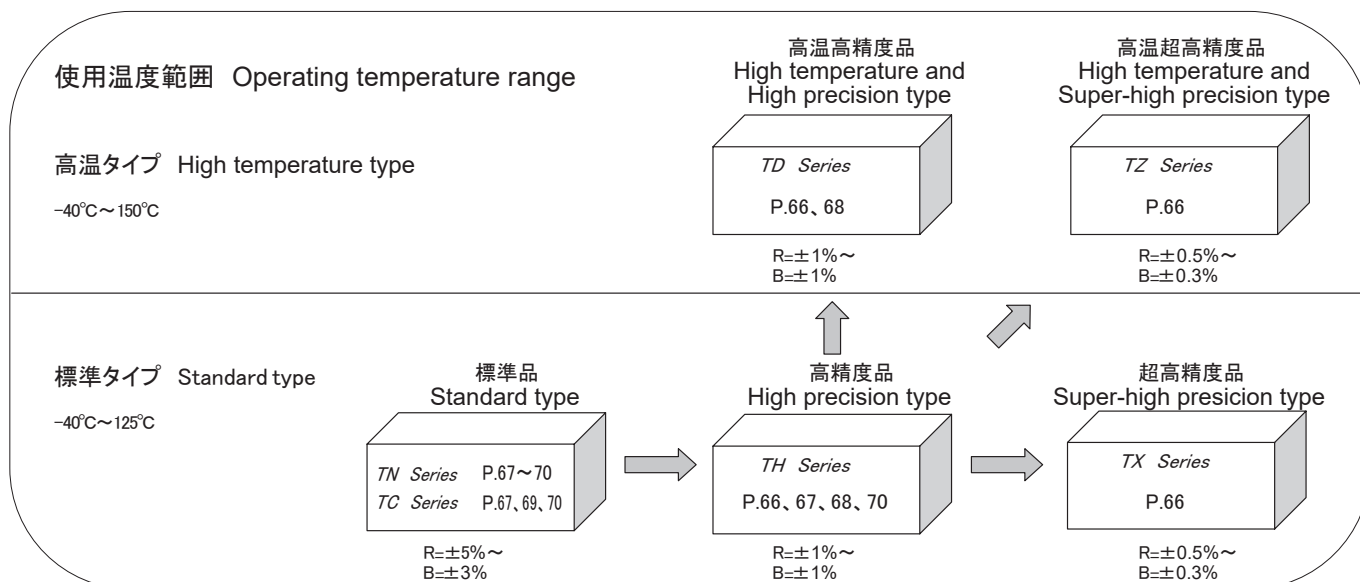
使用温度範囲 Operating temperature range

高温タイプ High temperature type

−40℃～150℃

高温高精度品
High temperature and
High precision type

TD Series
P.66、68

R=±1%～
B=±1%

高温超高精度品
High temperature and
Super-high precision type

TZ Series
P.66

R=±0.5%～
B=±0.3%

標準タイプ Standard type

−40℃～125℃

標準品
Standard type

TN Series P.67～70
TC Series P.67、69、70

R=±5%～
B=±3%

高精度品
High precision type

TH Series
P.66、67、68、70

R=±1%～
B=±1%

超高精度品
Super-high presicion type

TX Series
P.66

R=±0.5%～
B=±0.3%